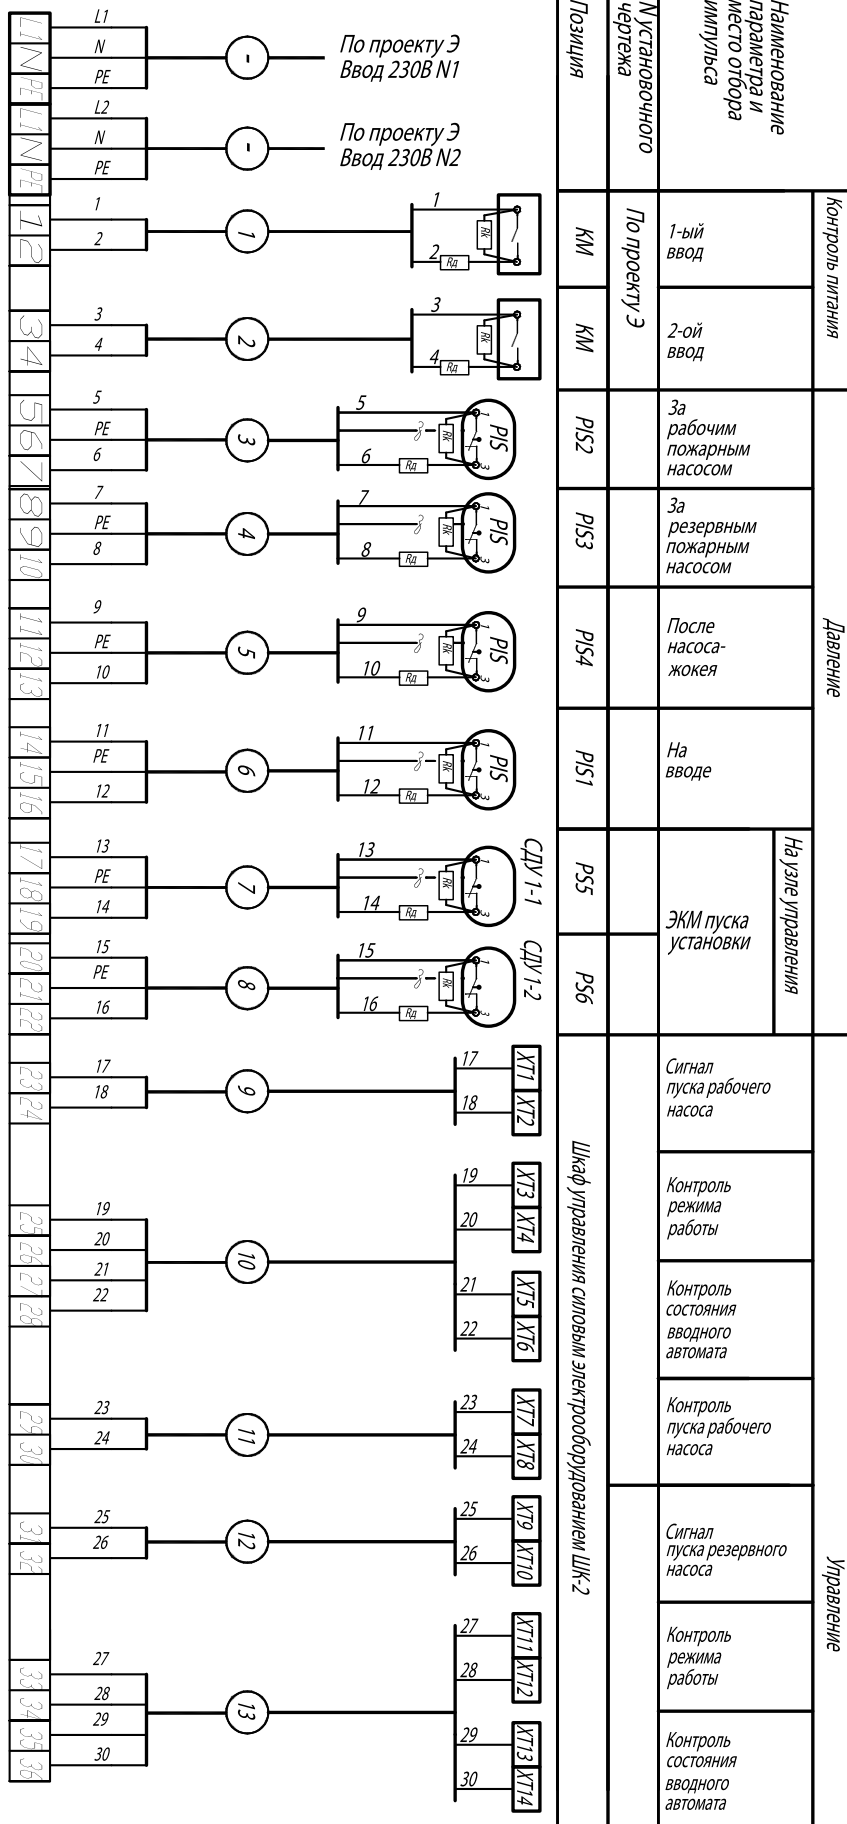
L1
N
PE
По проекту Э
Ввод 230В N1

L2
N
PE
По проекту Э
Ввод 230В N2

L1 N PE L1 N PE 1 2 3 4 5 6 7 8 9 10 11 12 13 14 15 16 17 18 19 20 21 22 23 24 25 26 27 28 29 30 31 32 33 34 35 36

1
2
1
1
2
Rк
Rд

3
4
2
3
4
Rк
Rд

5
PE
6
3
5
6
Rк
Rд
PIS

7
PE
8
4
7
8
Rк
Rд
PIS

9
PE
10
5
9
10
Rк
Rд
PIS

11
PE
12
6
11
12
Rк
Rд
PIS

13
PE
14
7
13
14
Rк
Rд
СДУ 1-1

15
PE
16
8
15
16
Rк
Rд
СДУ 1-2

17
18
9
17
18
XT1
XT2

19
20
21
22
10
19
20
21
22
XT3
XT4
XT5
XT6

23
24
11
23
24
XT7
XT8

25
26
12
25
26
XT9
XT10

27
28
29
30
13
27
28
29
30
XT11
XT12
XT13
XT14

| Позиция | N установочного чертежа | Наименование параметра и место отбора импульса | |
|---|---|---|---|
| KM | По проекту Э | 1-ый ввод | Контроль питания |
| KM | | 2-ой ввод | |
| PIS2 | | За рабочим пожарным насосом | Давление |
| PIS3 | | За резервным пожарным насосом | |
| PIS4 | | После насоса-жокея | |
| PIS1 | | На вводе | |
| PS5 | | ЭКМ пуска установки / На узле управления | |
| PS6 | | | |
| | Шкаф управления силовым электрооборудованием ШК-2 | Сигнал пуска рабочего насоса | Управление |
| | | Контроль режима работы | |
| | | Контроль состояния вводного автомата | |
| | | Контроль пуска рабочего насоса | |
| | | Сигнал пуска резервного насоса | |
| | | Контроль режима работы | |
| | | Контроль состояния вводного автомата | |